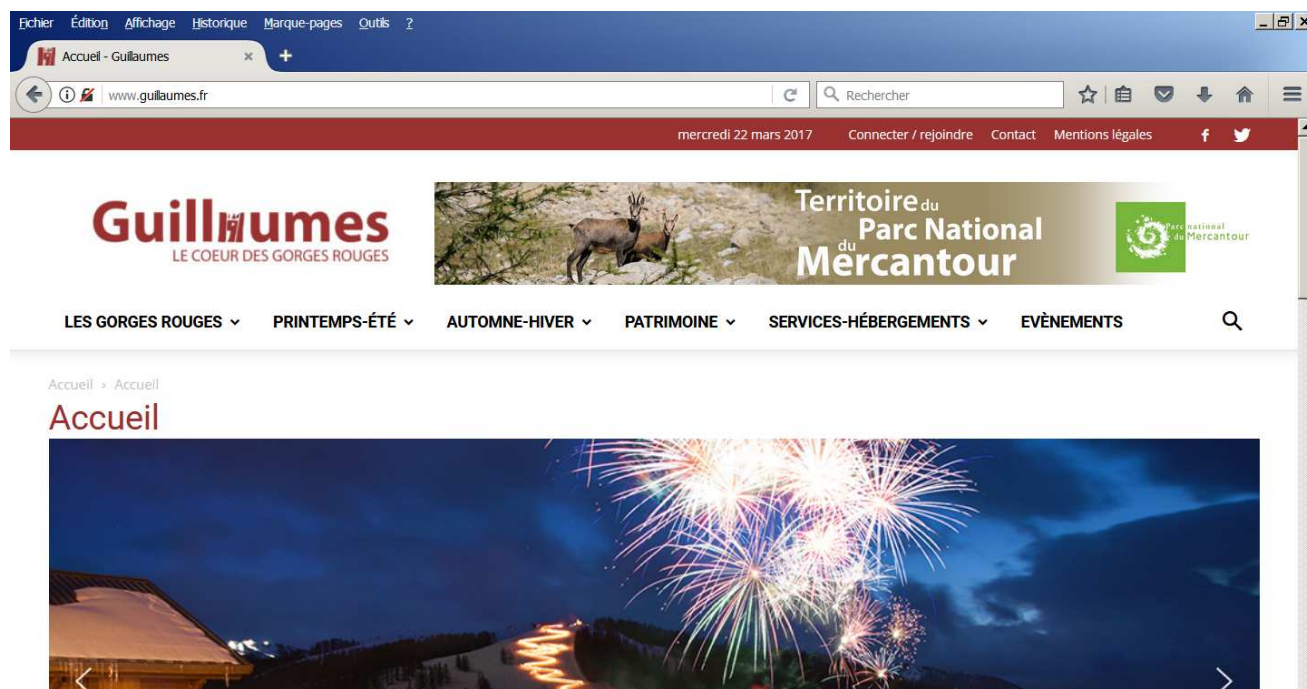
Fichier Édition Affichage Historique Marque-pages Outils ?

Accueil - Guillaumes ×

www.guillaumes.fr

Rechercher

mercredi 22 mars 2017 Connecter / rejoindre Contact Mentions légales

Guillaumes
LE COEUR DES GORGES ROUGES

Territoire du Parc National du Mercantour

Parc national du Mercantour

LES GORGES ROUGES PRINTEMPS-ÉTÉ AUTOMNE-HIVER PATRIMOINE SERVICES-HÉBERGEMENTS EVÈNEMENTS

Accueil › Accueil

Accueil